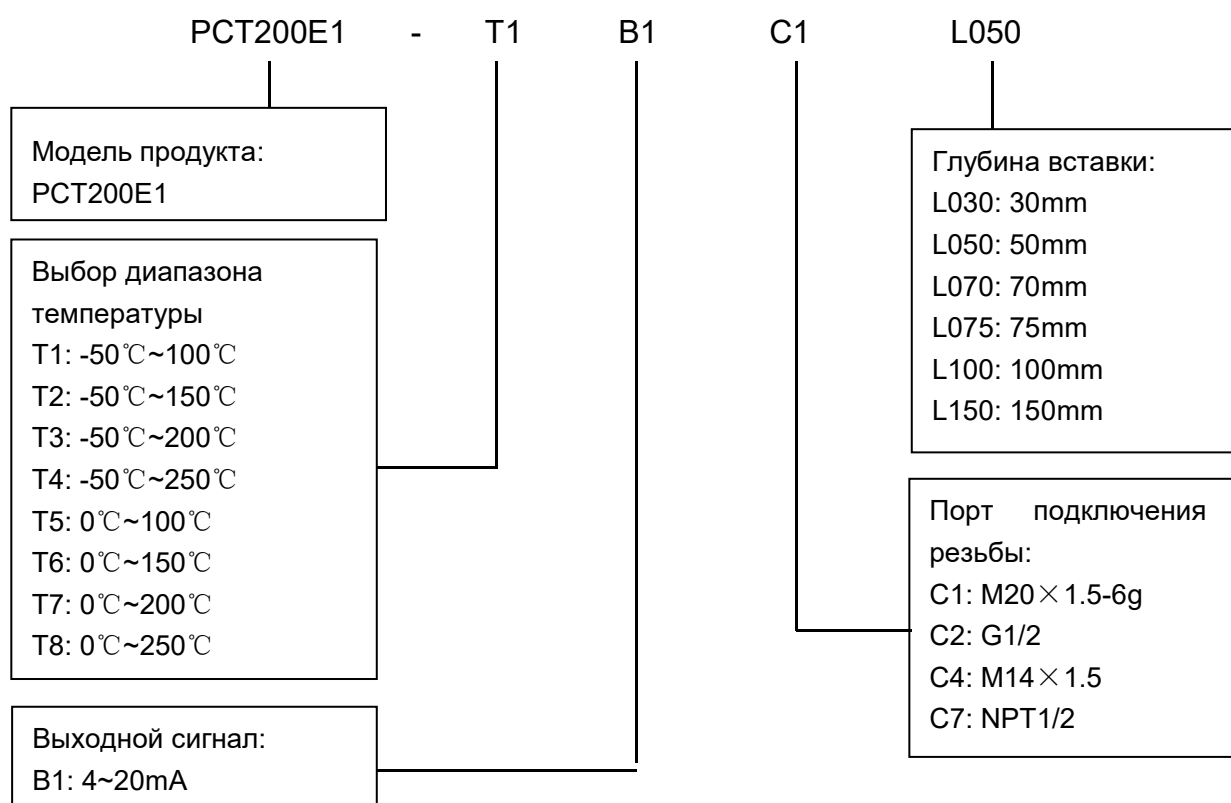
PCT200E1 - T1 B1 C1 L050

Модель продукта:
PCT200E1

Выбор диапазона температуры
T1: -50℃~100℃
T2: -50℃~150℃
T3: -50℃~200℃
T4: -50℃~250℃
T5: 0℃~100℃
T6: 0℃~150℃
T7: 0℃~200℃
T8: 0℃~250℃

Выходной сигнал:
B1: 4~20mA

Глубина вставки:
L030: 30mm
L050: 50mm
L070: 70mm
L075: 75mm
L100: 100mm
L150: 150mm

Порт подключения резьбы:
C1: M20×1.5-6g
C2: G1/2
C4: M14×1.5
C7: NPT1/2